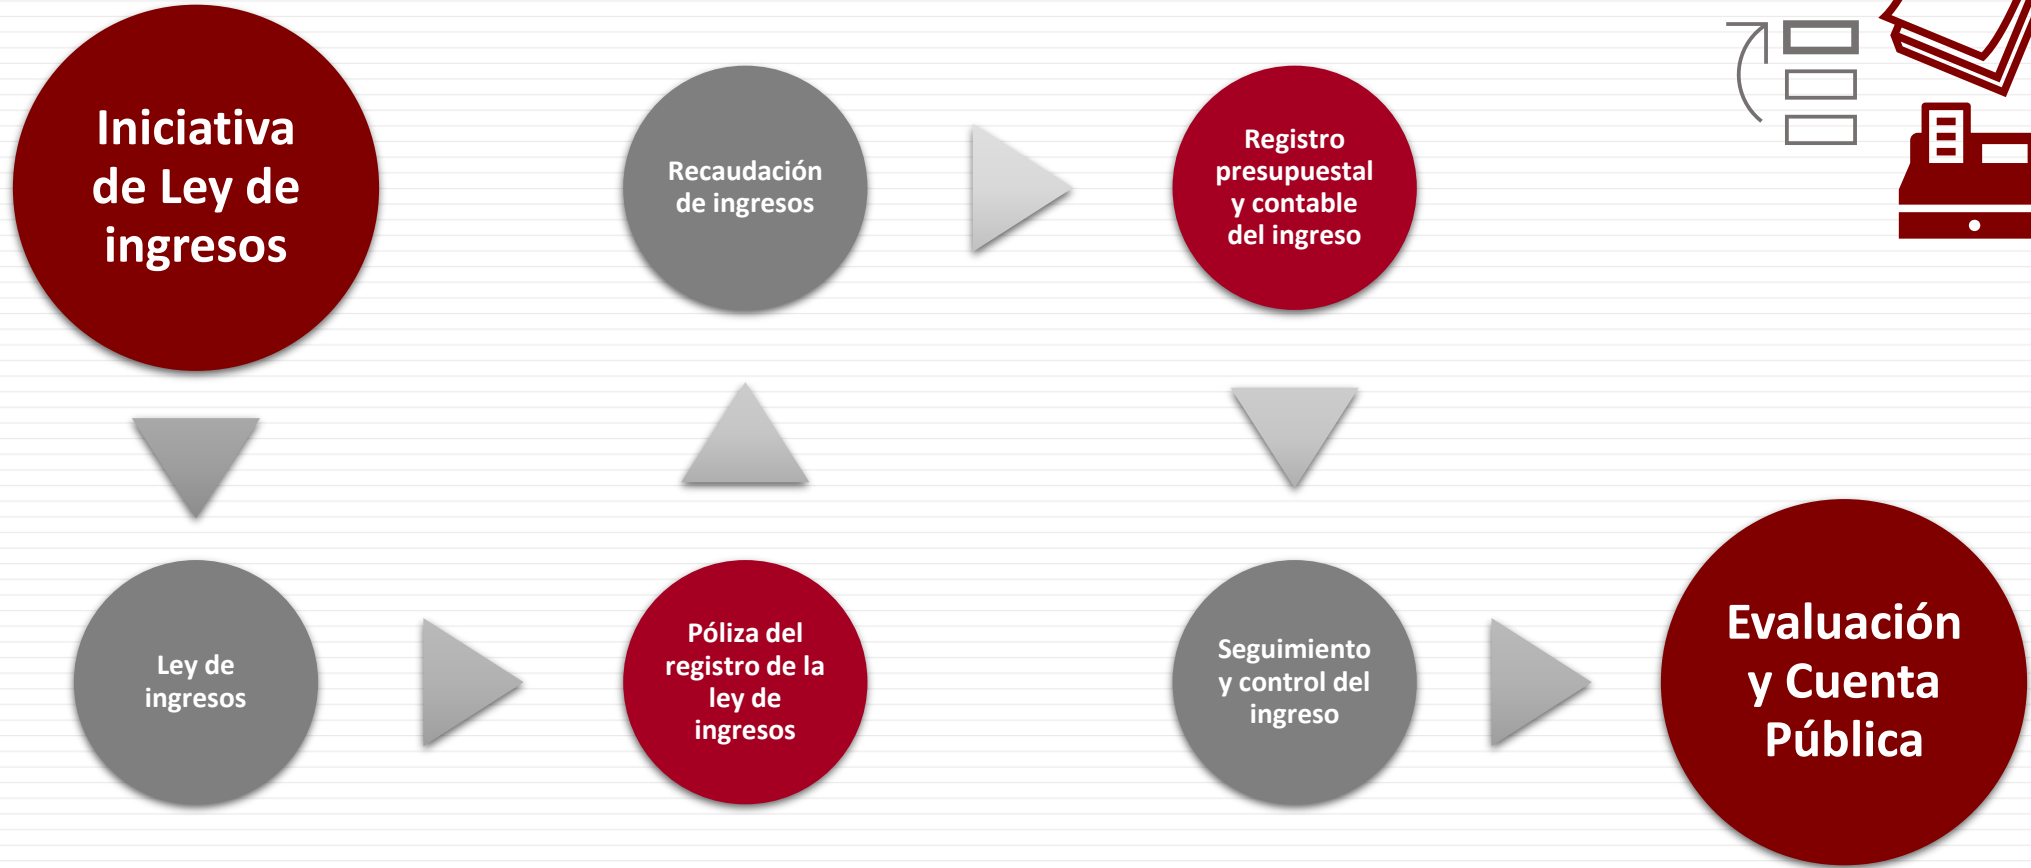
Iniciativa de Ley de ingresos

Ley de ingresos

Póliza del registro de la ley de ingresos

Recaudación de ingresos

Registro presupuestal y contable del ingreso

Seguimiento y control del ingreso

Evaluación y Cuenta Pública